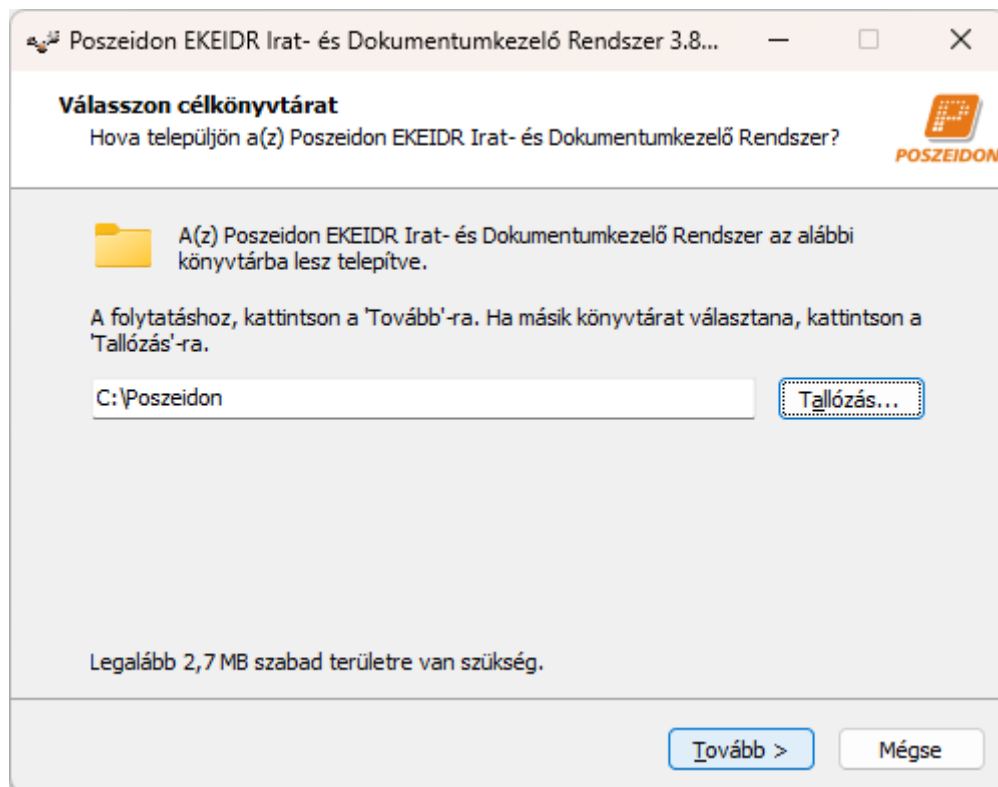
Poszeidon EKEIDR Irat- és Dokumentumkezelő Rendszer 3.8...

Válasszon célkönyvtárat
Hova települjön a(z) Poszeidon EKEIDR Irat- és Dokumentumkezelő Rendszer?

POSZEIDON

A(z) Poszeidon EKEIDR Irat- és Dokumentumkezelő Rendszer az alábbi könyvtárba lesz telepítve.

A folytatáshoz, kattintson a 'Tovább'-ra. Ha másik könyvtárat választana, kattintson a 'Tallózás'-ra.

C:\Poszeidon

Tallózás...

Legalább 2,7 MB szabad területre van szükség.

Tovább >

Mégse